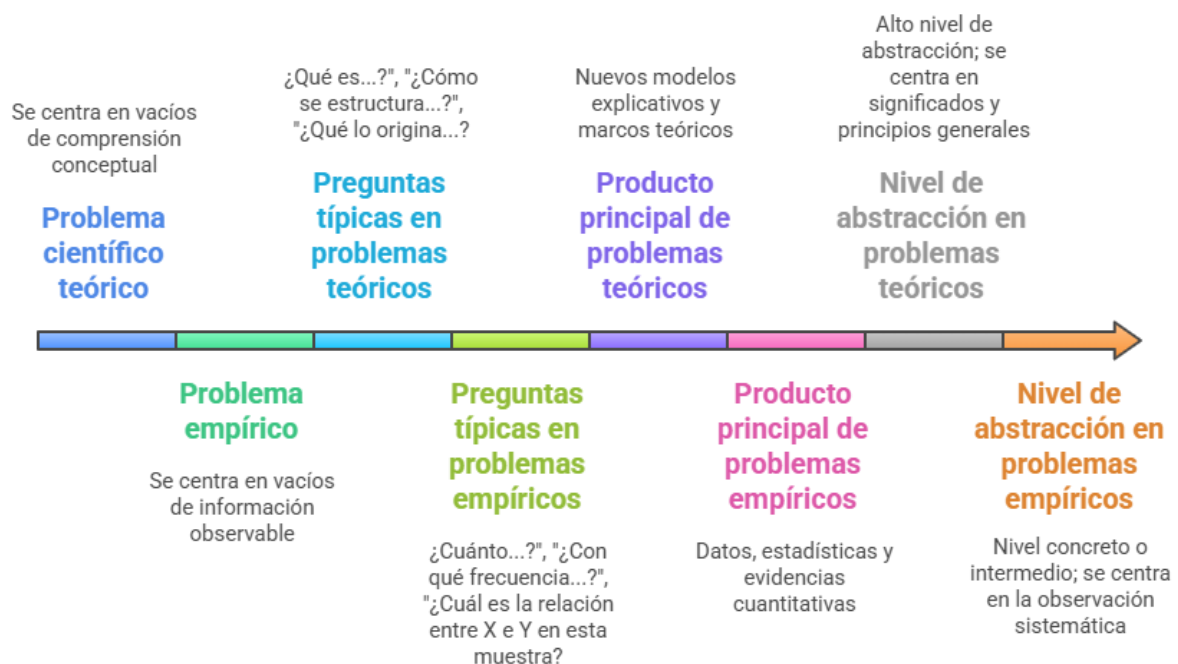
Se centra en vacíos de comprensión conceptual

Problema científico teórico

¿Qué es...?", "¿Cómo se estructura...?", "¿Qué lo origina...?

Preguntas típicas en problemas teóricos

Nuevos modelos explicativos y marcos teóricos

Producto principal de problemas teóricos

Alto nivel de abstracción; se centra en significados y principios generales

Nivel de abstracción en problemas teóricos

Problema empírico

Se centra en vacíos de información observable

Preguntas típicas en problemas empíricos

¿Cuánto...?", "¿Con qué frecuencia...?", "¿Cuál es la relación entre X e Y en esta muestra?

Producto principal de problemas empíricos

Datos, estadísticas y evidencias cuantitativas

Nivel de abstracción en problemas empíricos

Nivel concreto o intermedio; se centra en la observación sistemática